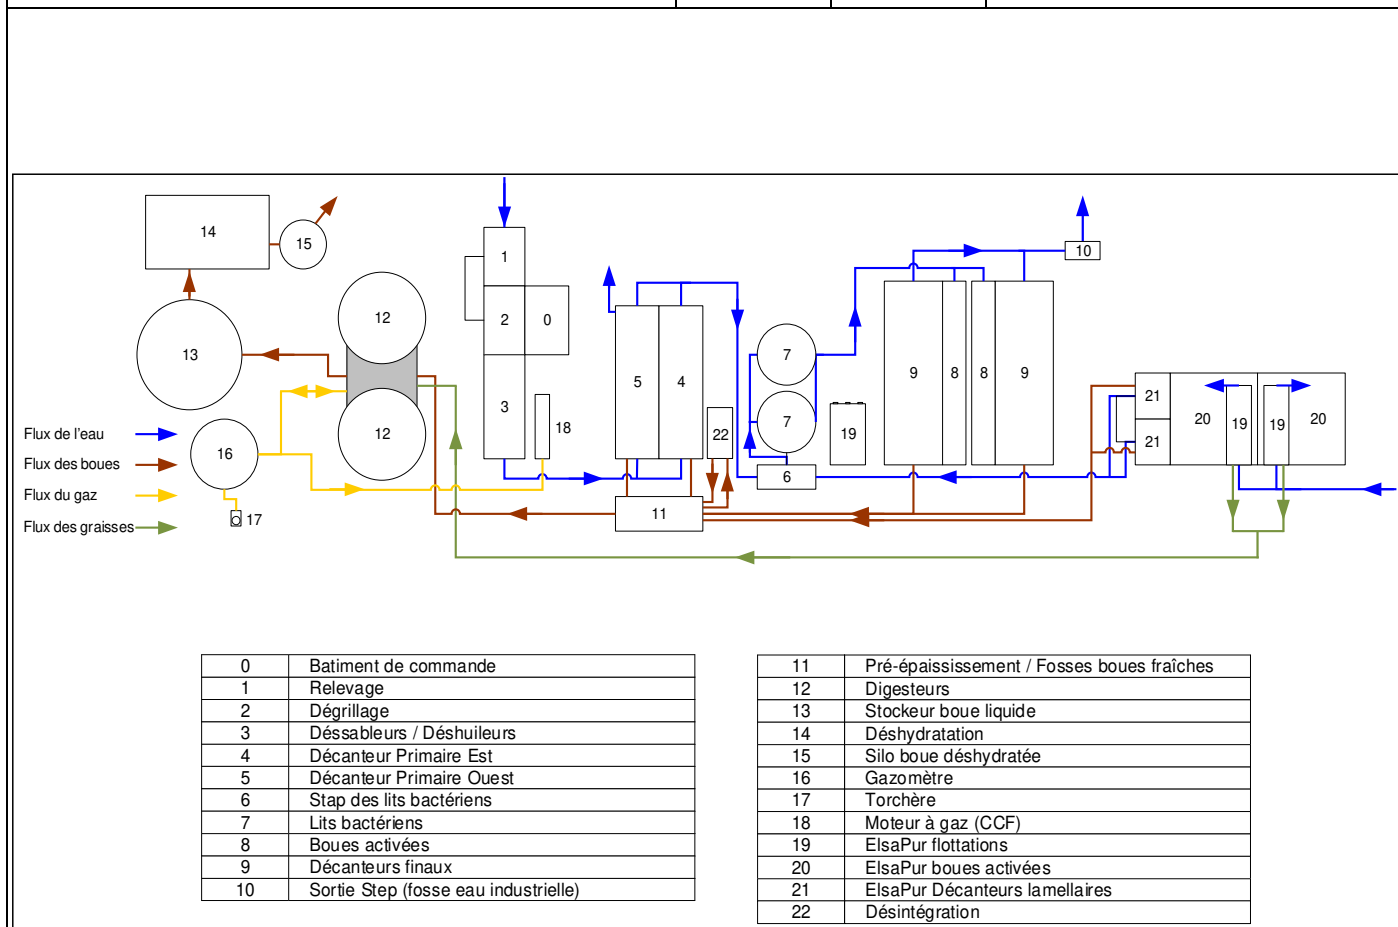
14

15

13

12

12

16

17

Flux de l'eau

Flux des boues

Flux du gaz

Flux des graisses

1

2

0

3

18

5

4

22

11

7

7

6

19

9

8

8

9

10

21

21

20

19

19

20

| 0 | Batiment de commande |
|---|---|
| 1 | Relevage |
| 2 | Dégrillage |
| 3 | Déssableurs / Déshuileurs |
| 4 | Décanteur Primaire Est |
| 5 | Décanteur Primaire Ouest |
| 6 | Stap des lits bactériens |
| 7 | Lits bactériens |
| 8 | Boues activées |
| 9 | Décanteurs finaux |
| 10 | Sortie Step (fosse eau industrielle) |

| 11 | Pré-épaississement / Fosses boues fraîches |
|---|---|
| 12 | Digesteurs |
| 13 | Stockeur boue liquide |
| 14 | Déshydratation |
| 15 | Silo boue déshydratée |
| 16 | Gazomètre |
| 17 | Torchère |
| 18 | Moteur à gaz (CCF) |
| 19 | ElsaPur flottations |
| 20 | ElsaPur boues activées |
| 21 | ElsaPur Décanteurs lamellaires |
| 22 | Désintégration |